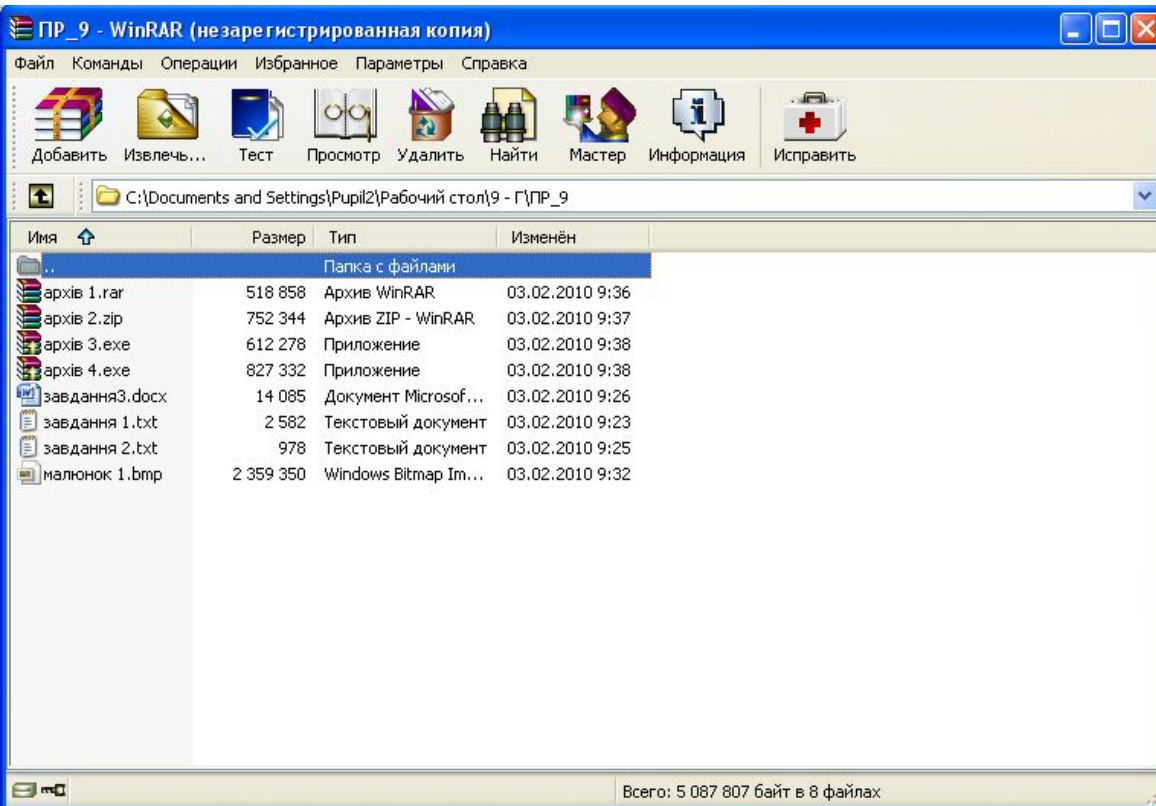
ПР_9 - WinRAR (незарегистрированная копия)

Файл Команды Операции Избранное Параметры Справка

Добавить Извлечь... Тест Просмотр Удалить Найти Мастер Информация Исправить

C:\Documents and Settings\Pupil2\Рабочий стол\9 - Г\ПР_9

| Имя | Размер | Тип | Изменён |
|---|---|---|---|
| .. | | Папка с файлами | |
| архів 1.rar | 518 858 | Архив WinRAR | 03.02.2010 9:36 |
| архів 2.zip | 752 344 | Архив ZIP - WinRAR | 03.02.2010 9:37 |
| архів 3.exe | 612 278 | Приложение | 03.02.2010 9:38 |
| архів 4.exe | 827 332 | Приложение | 03.02.2010 9:38 |
| завдання3.docx | 14 085 | Документ Microsof... | 03.02.2010 9:26 |
| завдання 1.txt | 2 582 | Текстовый документ | 03.02.2010 9:23 |
| завдання 2.txt | 978 | Текстовый документ | 03.02.2010 9:25 |
| малюнок 1.bmp | 2 359 350 | Windows Bitmap Im... | 03.02.2010 9:32 |

Всего: 5 087 807 байт в 8 файлах